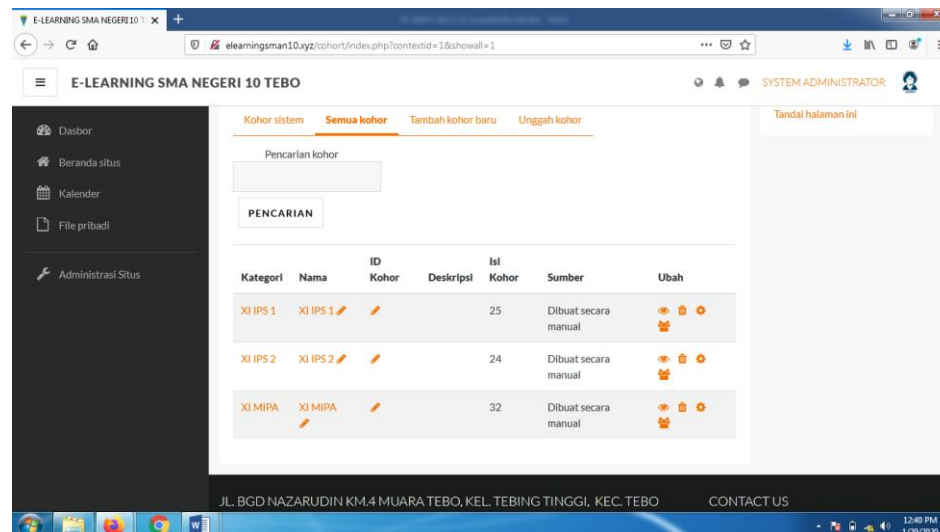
E-LEARNING SMA NEGERI 10 T ×

elearningsman10.xyz/cohort/index.php?contextid=1&showall=1

E-LEARNING SMA NEGERI 10 TEBO

SYSTEM ADMINISTRATOR

Dasbor
Beranda situs
Kalender
File pribadi
Administrasi Situs

Kohor sistem | Semua kohor | Tambah kohor baru | Unggah kohor

Tandai halaman ini

Pencarian kohor

PENCARIAN

| Kategori | Nama | ID Kohor | Deskripsi | Isi Kohor | Sumber | Ubah |
|---|---|---|---|---|---|---|
| XI IPS 1 | XI IPS 1 | | | 25 | Dibuat secara manual | |
| XI IPS 2 | XI IPS 2 | | | 24 | Dibuat secara manual | |
| XI MIPA | XI MIPA | | | 32 | Dibuat secara manual | |

JL. BGD NAZARUDIN KM.4 MUARA TEBO, KEL. TEBING TINGGI, KEC. TEBO

CONTACT US

12:40 PM